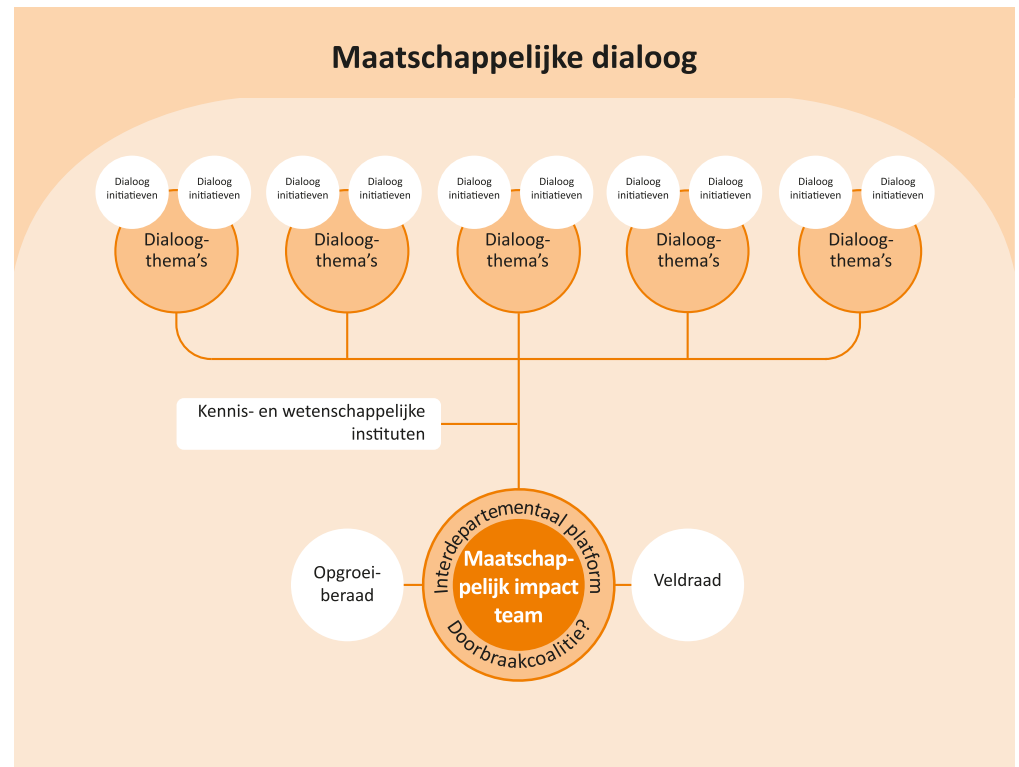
Maatschappelijke dialoog

Dialoog initiatieven

Dialoog initiatieven

Dialoog-thema's

Dialoog initiatieven

Dialoog initiatieven

Dialoog-thema's

Dialoog initiatieven

Dialoog initiatieven

Dialoog-thema's

Dialoog initiatieven

Dialoog initiatieven

Dialoog-thema's

Dialoog initiatieven

Dialoog initiatieven

Dialoog-thema's

Kennis- en wetenschappelijke instituten

Interdepartementaal platform

Maatschappelijk impact team

Doorbraakcoalitie?

Opgroei-beraad

Veldraad